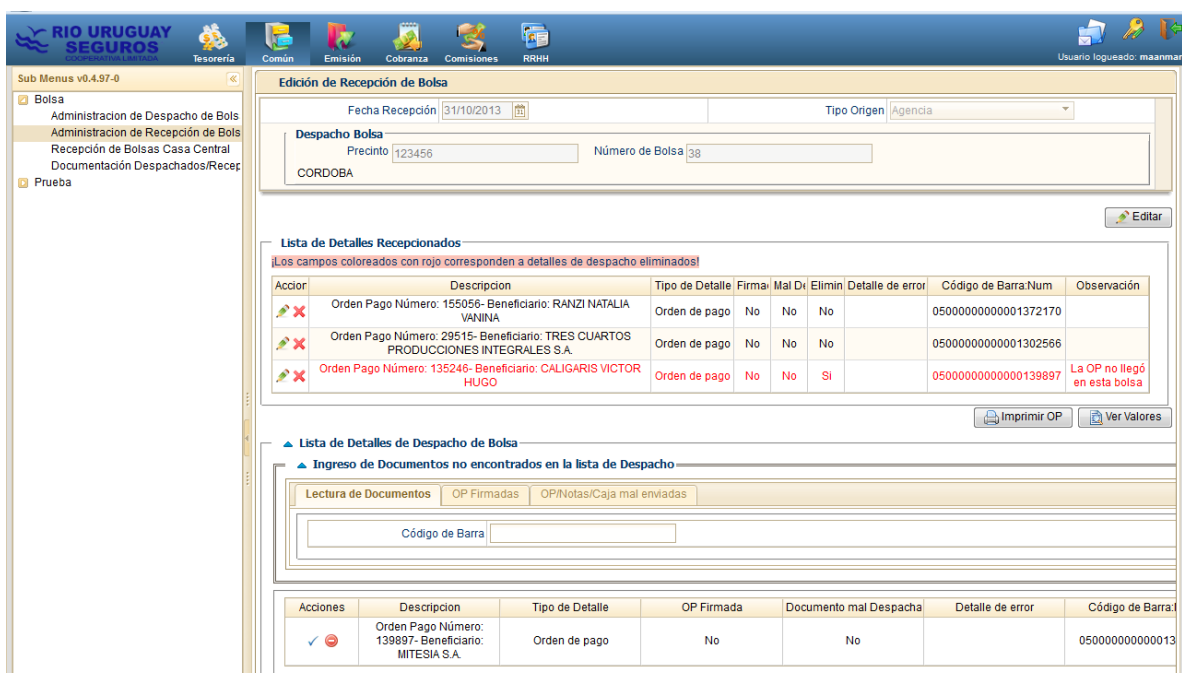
RIO URUGUAY SEGUROS
COOPERATIVA LIMITADA

Tesorería Común Emisión Cobranza Comisiones RRHH

Usuario logueado: maanmar

Sub Menus v0.4.97-0

Bolsa
Administracion de Despacho de Bols
Administracion de Recepción de Bols
Recepción de Bolsas Casa Central
Documentación Despachados/Recep
Prueba

Edición de Recepción de Bolsa

Fecha Recepción 31/10/2013

Tipo Origen Agencia

Despacho Bolsa

Precinto 123456

Número de Bolsa 38

CORDOBA

Editar

Lista de Detalles Recepcionados

¡Los campos coloreados con rojo corresponden a detalles de despacho eliminados!

| Accion | Descripcion | Tipo de Detalle | Firma | Mal De | Elimin | Detalle de error | Código de Barra:Num | Observación |
|---|---|---|---|---|---|---|---|---|
| | Orden Pago Número: 155056- Beneficiario: RANZI NATALIA VANINA | Orden de pago | No | No | No | | 05000000000001372170 | |
| | Orden Pago Número: 29515- Beneficiario: TRES CUARTOS PRODUCCIONES INTEGRALES S.A. | Orden de pago | No | No | No | | 05000000000001302566 | |
| | Orden Pago Número: 135246- Beneficiario: CALIGARIS VICTOR HUGO | Orden de pago | No | No | Si | | 05000000000001398979 | La OP no llegó en esta bolsa |

Imprimir OP Ver Valores

Lista de Detalles de Despacho de Bolsa

Ingreso de Documentos no encontrados en la lista de Despacho

Lectura de Documentos OP Firmadas OP/Notas/Caja mal enviadas

Código de Barra

| Acciones | Descripcion | Tipo de Detalle | OP Firmada | Documento mal Despacha | Detalle de error | Código de Barra:I |
|---|---|---|---|---|---|---|
| | Orden Pago Número: 139897- Beneficiario: MITESIA S.A. | Orden de pago | No | No | | 050000000000013 |